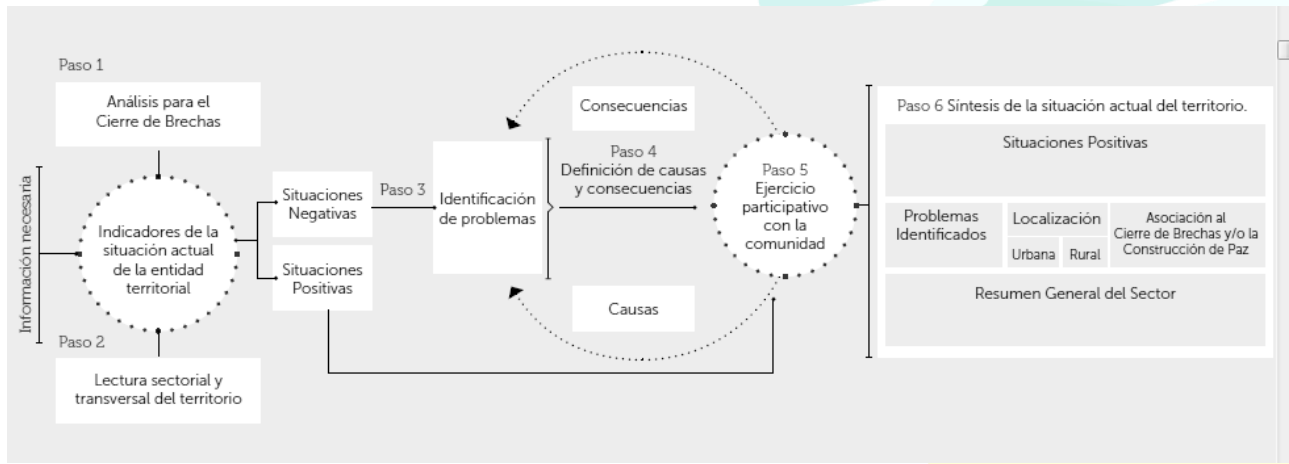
Información necesaria

Paso 1

Análisis para el Cierre de Brechas

Indicadores de la situación actual de la entidad territorial

Paso 2

Lectura sectorial y transversal del territorio

Situaciones Negativas

Situaciones Positivas

Paso 3

Identificación de problemas

Consecuencias

Paso 4
Definición de causas y consecuencias

Causas

Paso 5
Ejercicio participativo con la comunidad

Paso 6 Síntesis de la situación actual del territorio.

Situaciones Positivas

| Problemas Identificados | Localización | | Asociación al Cierre de Brechas y/o la Construcción de Paz |
|---|---|---|---|
| | Urbana | Rural | |

Resumen General del Sector